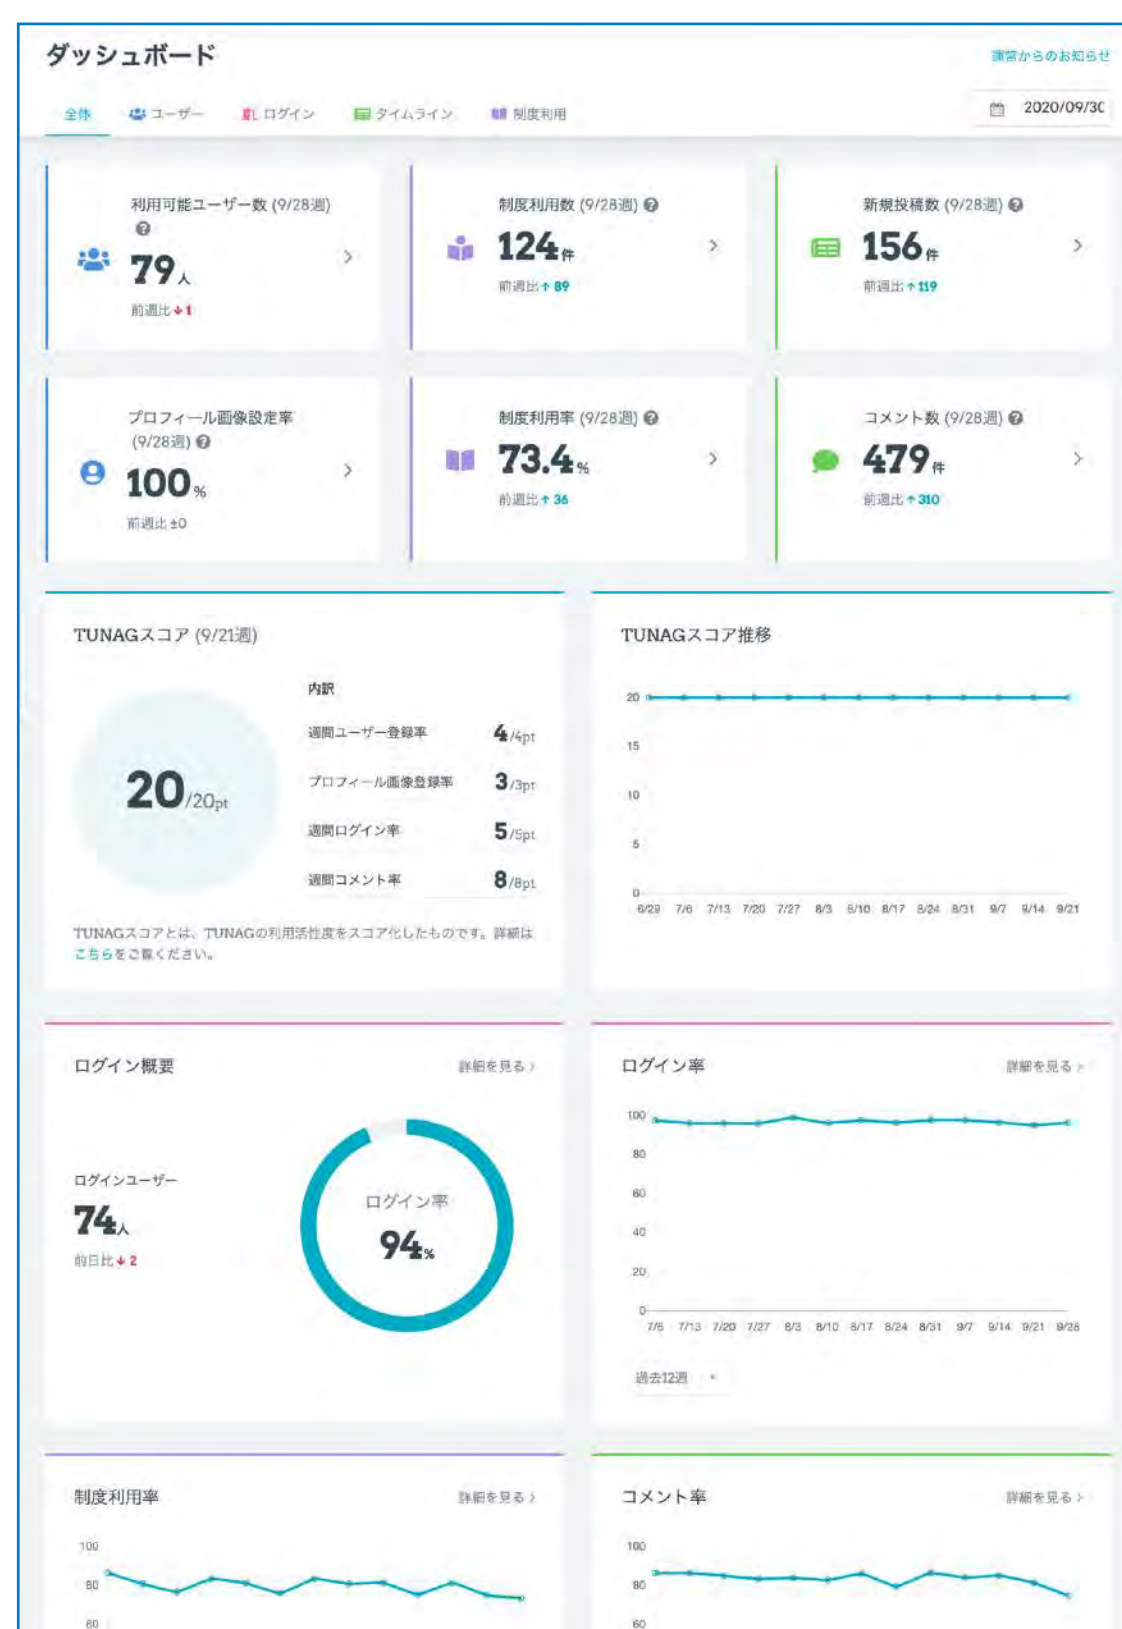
ダッシュボード

運営からのお知らせ

全体　ユーザー　ログイン　タイムライン　制度利用

2020/09/30

利用可能ユーザー数 (9/28週)
79人
前週比 ↓1

制度利用数 (9/28週)
124件
前週比 ↑89

新規投稿数 (9/28週)
156件
前週比 ↑119

プロフィール画像設定率 (9/28週)
100%
前週比 ±0

制度利用率 (9/28週)
73.4%
前週比 ↑36

コメント数 (9/28週)
479件
前週比 ↑310

TUNAGスコア (9/21週)

20/20pt

内訳

| | |
|---|---|
| 週間ユーザー登録率 | 4/4pt |
| プロフィール画像登録率 | 3/3pt |
| 週間ログイン率 | 5/5pt |
| 週間コメント率 | 8/8pt |

TUNAGスコアとは、TUNAGの利用活性度をスコア化したものです。詳細はこちらをご覧ください。

TUNAGスコア推移

20
15
10
5
0
6/29 7/6 7/13 7/20 7/27 8/3 8/10 8/17 8/24 8/31 9/7 9/14 9/21

ログイン概要

詳細を見る ›

ログインユーザー
74人
前日比 ↓2

ログイン率
94%

ログイン率

詳細を見る ›

100
80
60
40
20
0
7/6 7/13 7/20 7/27 8/3 8/10 8/17 8/24 8/31 9/7 9/14 9/21 9/28

過去12週

制度利用率

詳細を見る ›

100
80
60

コメント率

詳細を見る ›

100
80
60